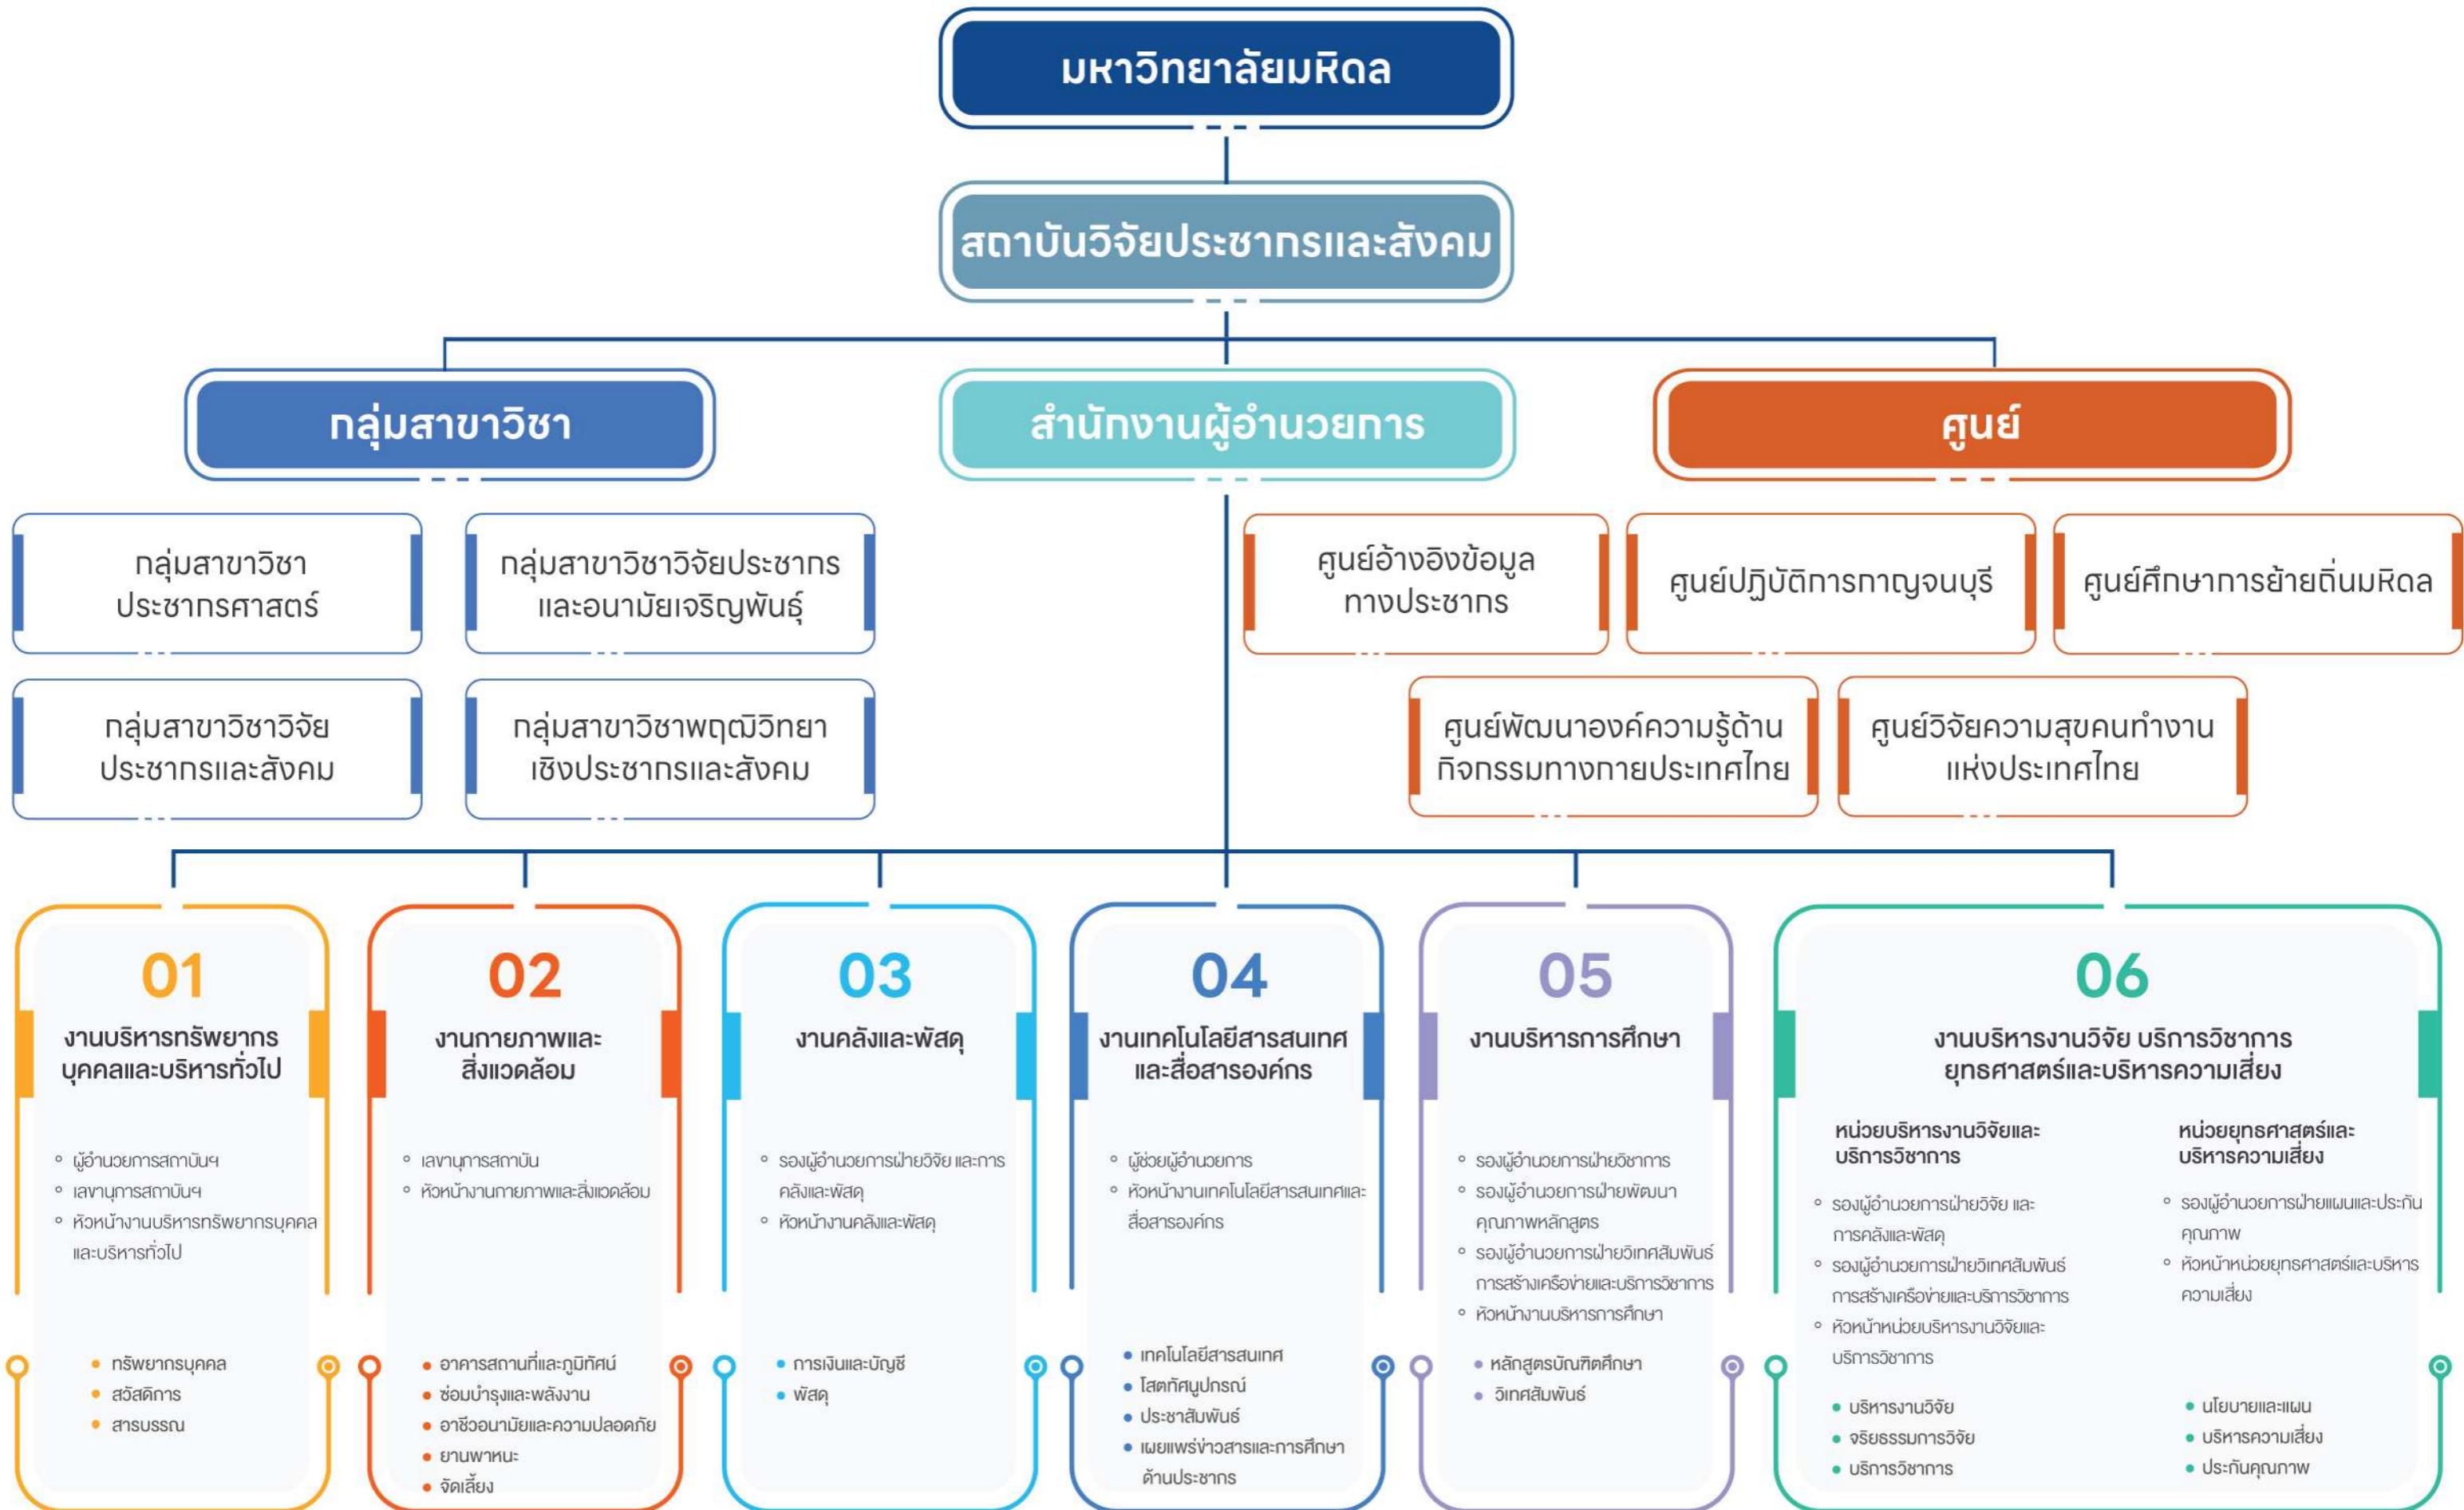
มหาวิทยาลัยมหิดล

สถาบันวิจัยประชากรและสังคม

กลุ่มสาขาวิชา

สำนักงานผู้อำนวยการ

ศูนย์

กลุ่มสาขาวิชาประชากรศาสตร์

กลุ่มสาขาวิชาวิจัยประชากรและอนามัยเจริญพันธุ์

กลุ่มสาขาวิชาวิจัยประชากรและสังคม

กลุ่มสาขาวิชาพฤฒิวิทยาเชิงประชากรและสังคม

ศูนย์อ้างอิงข้อมูลทางประชากร

ศูนย์ปฏิบัติการกาญจนบุรี

ศูนย์ศึกษาการย้ายถิ่นมหิดล

ศูนย์พัฒนาองค์ความรู้ด้านกิจกรรมทางกายประเทศไทย

ศูนย์วิจัยความสุขคนทำงานแห่งประเทศไทย

01
งานบริหารทรัพยากรบุคคลและบริหารทั่วไป

◦ ผู้อำนวยการสถาบันฯ
◦ เลขานุการสถาบันฯ
◦ หัวหน้างานบริหารทรัพยากรบุคคลและบริหารทั่วไป

• ทรัพยากรบุคคล
• สวัสดิการ
• สารบรรณ

02
งานกายภาพและสิ่งแวดล้อม

◦ เลขานุการสถาบัน
◦ หัวหน้างานกายภาพและสิ่งแวดล้อม

• อาคารสถานที่และภูมิทัศน์
• ซ่อมบำรุงและพลังงาน
• อาชีวอนามัยและความปลอดภัย
• ยานพาหนะ
• จัดเลี้ยง

03
งานคลังและพัสดุ

◦ รองผู้อำนวยการฝ่ายวิจัย และการคลังและพัสดุ
◦ หัวหน้างานคลังและพัสดุ

• การเงินและบัญชี
• พัสดุ

04
งานเทคโนโลยีสารสนเทศและสื่อสารองค์กร

◦ ผู้ช่วยผู้อำนวยการ
◦ หัวหน้างานเทคโนโลยีสารสนเทศและสื่อสารองค์กร

• เทคโนโลยีสารสนเทศ
• โสตทัศนูปกรณ์
• ประชาสัมพันธ์
• เผยแพร่ข่าวสารและการศึกษาด้านประชากร

05
งานบริหารการศึกษา

◦ รองผู้อำนวยการฝ่ายวิชาการ
◦ รองผู้อำนวยการฝ่ายพัฒนาคุณภาพหลักสูตร
◦ รองผู้อำนวยการฝ่ายวิเทศสัมพันธ์การสร้างเครือข่ายและบริการวิชาการ
◦ หัวหน้างานบริหารการศึกษา

• หลักสูตรบัณฑิตศึกษา
• วิเทศสัมพันธ์

06
งานบริหารงานวิจัย บริการวิชาการยุทธศาสตร์และบริหารความเสี่ยง

หน่วยบริหารงานวิจัยและบริการวิชาการ

◦ รองผู้อำนวยการฝ่ายวิจัย และการคลังและพัสดุ
◦ รองผู้อำนวยการฝ่ายวิเทศสัมพันธ์การสร้างเครือข่ายและบริการวิชาการ
◦ หัวหน้าหน่วยบริหารงานวิจัยและบริการวิชาการ

• บริหารงานวิจัย
• จริยธรรมการวิจัย
• บริการวิชาการ

หน่วยยุทธศาสตร์และบริหารความเสี่ยง

◦ รองผู้อำนวยการฝ่ายแผนและประกันคุณภาพ
◦ หัวหน้าหน่วยยุทธศาสตร์และบริหารความเสี่ยง

• นโยบายและแผน
• บริหารความเสี่ยง
• ประกันคุณภาพ